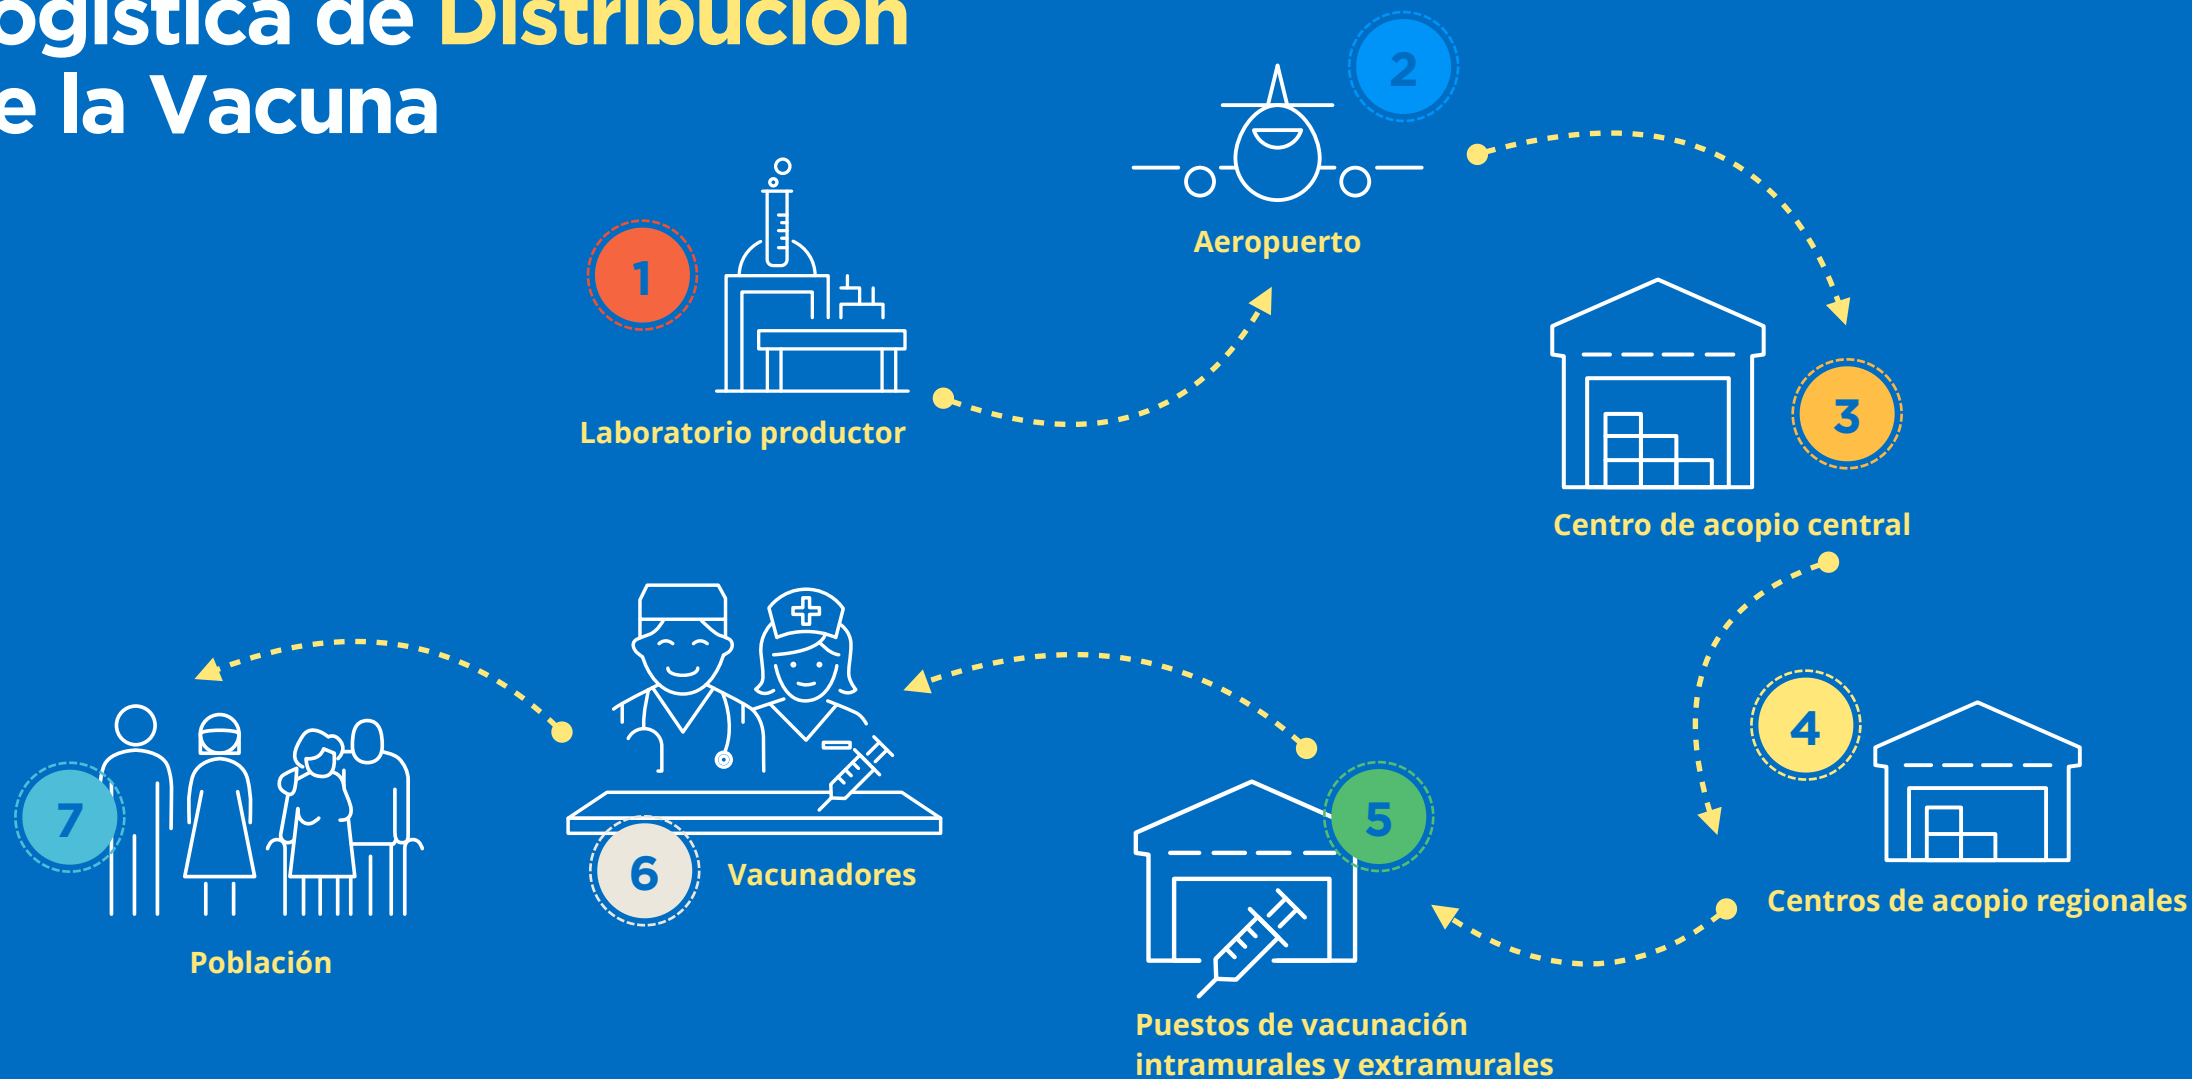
ogística de Distribución
e la Vacuna

1
Laboratorio productor

2
Aeropuerto

3
Centro de acopio central

4
Centros de acopio regionales

5
Puestos de vacunación intramurales y extramurales

6
Vacunadores

7
Población